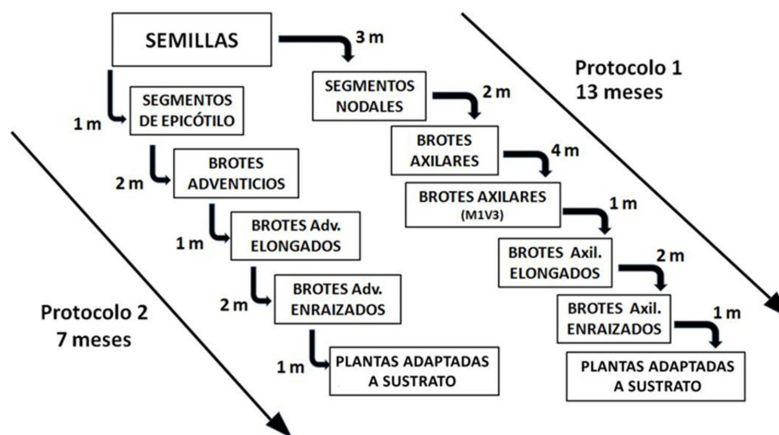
SEMILLAS

3 m

Protocolo 1
13 meses

1 m

SEGMENTOS DE EPICÓTILO

SEGMENTOS NODALES

2 m

BROTES AXILARES

4 m

2 m

BROTES ADVENTICIOS

BROTES AXILARES
(M1V3)

1 m

1 m

BROTES Adv. ELONGADOS

BROTES Axil. ELONGADOS

2 m

2 m

BROTES Adv. ENRAIZADOS

BROTES Axil. ENRAIZADOS

1 m

Protocolo 2
7 meses

1 m

PLANTAS ADAPTADAS A SUSTRATO

PLANTAS ADAPTADAS A SUSTRATO